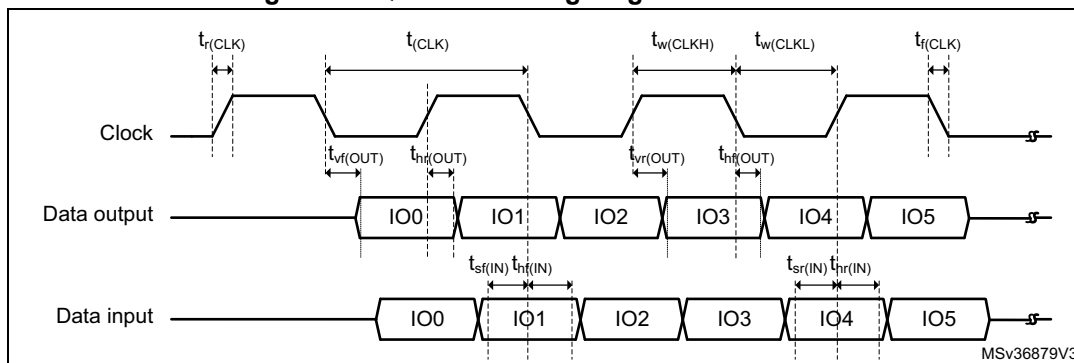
$t_{r(CLK)}$ $t_{(CLK)}$ $t_{w(CLKH)}$ $t_{w(CLKL)}$ $t_{f(CLK)}$

Clock

$t_{vf(OUT)}$ $t_{hr(OUT)}$ $t_{vr(OUT)}$ $t_{hf(OUT)}$

Data output IO0 IO1 IO2 IO3 IO4 IO5

$t_{sf(IN)}$ $t_{hf(IN)}$ $t_{sr(IN)}$ $t_{hr(IN)}$

Data input IO0 IO1 IO2 IO3 IO4 IO5

MSv36879V3